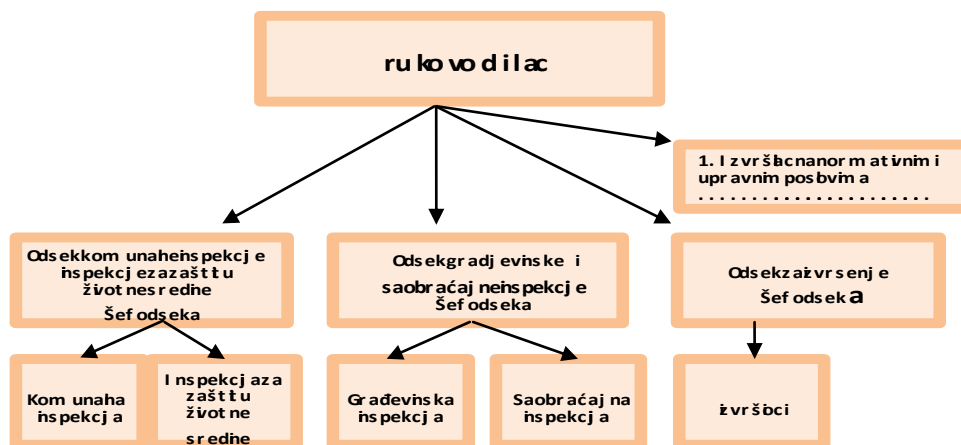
rukovodilac

1. Izvršilac na normativnim i upravnim poslovima
..........................

Odsek komunalne inspekcije i inspekcije za zaštitu životne sredine
Šef odseka

Odsek građevinske i saobraćajne inspekcije
Šef odseka

Odsek za izvršenje
Šef odseka

Komunalna inspekcija

Inspekcija za zaštitu životne sredine

Građevinska inspekcija

Saobraćajna inspekcija

Izvršioci